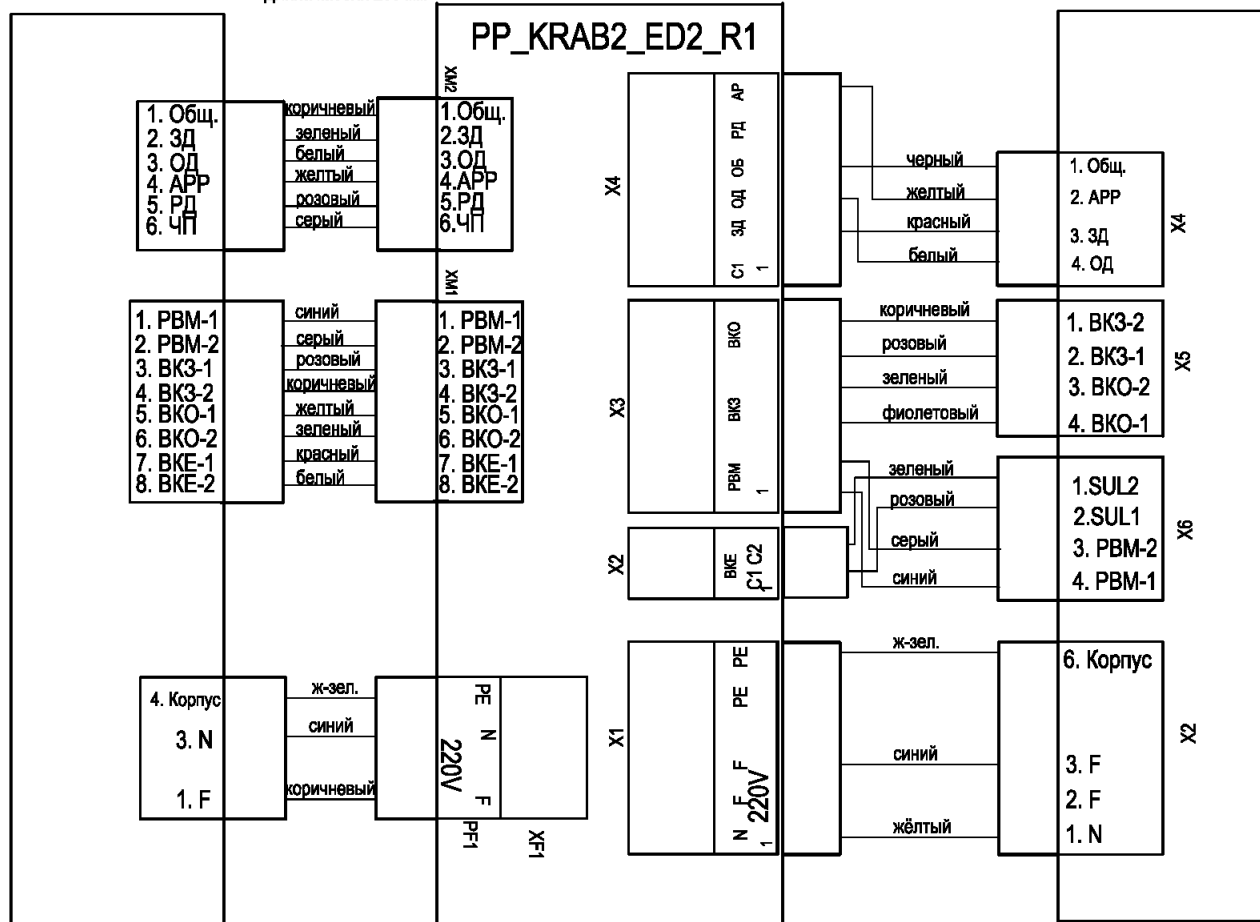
PP_KRAB2_ED2_R1

1. Общ.
2. ЗД
3. ОД
4. АРР
5. РД
6. ЧП

коричневый
зеленый
белый
желтый
розовый
серый

ХМ2
1.Общ.
2.ЗД
3.ОД
4.АРР
5.РД
6.ЧП

ХМ1

1. РВМ-1
2. РВМ-2
3. ВКЗ-1
4. ВКЗ-2
5. ВКО-1
6. ВКО-2
7. ВКЕ-1
8. ВКЕ-2

синий
серый
розовый
коричневый
желтый
зеленый
красный
белый

1. РВМ-1
2. РВМ-2
3. ВКЗ-1
4. ВКЗ-2
5. ВКО-1
6. ВКО-2
7. ВКЕ-1
8. ВКЕ-2

4. Корпус
3. N
1. F

ж-зел.
синий
коричневый

PE
N
F
220V
PF1
XF1

X4
АР
РД
ОБ
ОД
ЗД
С1
1

X3
ВКО
ВКЗ
РВМ
1

X2
ВКЕ
С1 С2

X1
PE
PE
F
F
N
220V
1

черный
желтый
красный
белый

1. Общ.
2. АРР
3. ЗД
4. ОД
X4

коричневый
розовый
зеленый
фиолетовый

1. ВКЗ-2
2. ВКЗ-1
3. ВКО-2
4. ВКО-1
X5

зеленый
розовый
серый
синий

1.SUL2
2.SUL1
3. РВМ-2
4. РВМ-1
X6

ж-зел.
синий
жёлтый

6. Корпус
3. F
2. F
1. N
X2